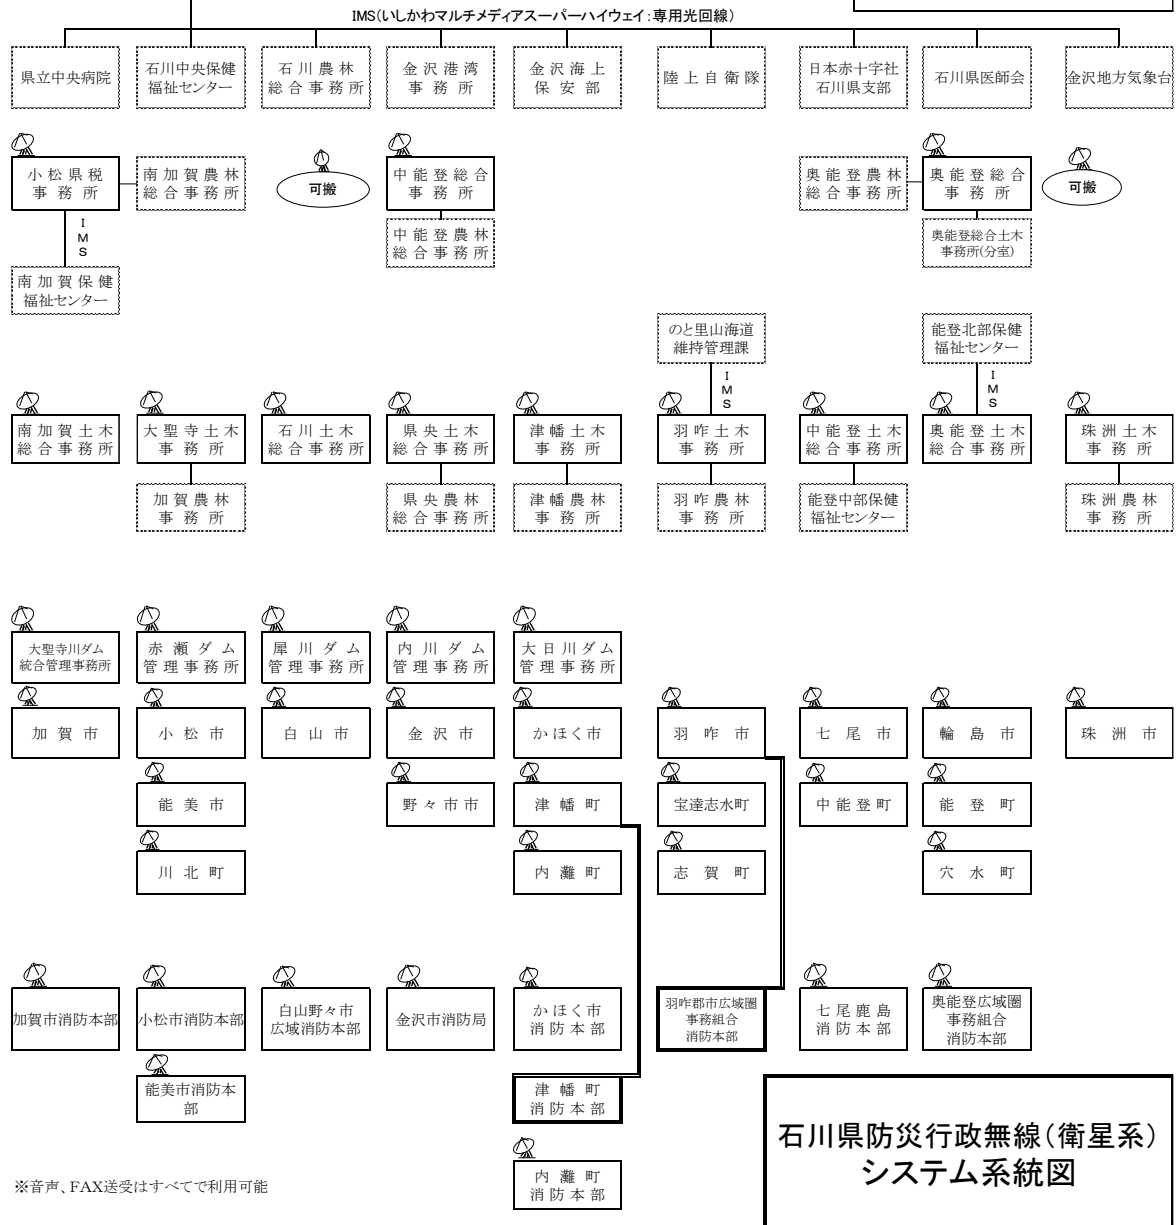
IMS(いしかわマルチメディアスーパーハイウェイ:専用光回線)

県立中央病院

石川中央保健福祉センター

石川農林総合事務所

金沢港湾事務所

金沢海上保安部

陸上自衛隊

日本赤十字社石川県支部

石川県医師会

金沢地方気象台

小松県税事務所

南加賀農林総合事務所

IMS

南加賀保健福祉センター

可搬

中能登総合事務所

中能登農林総合事務所

奥能登農林総合事務所

奥能登総合事務所

可搬

奥能登総合土木事務所(分室)

のと里山海道維持管理課

IMS

能登北部保健福祉センター

IMS

南加賀土木総合事務所

大聖寺土木事務所

加賀農林事務所

石川土木総合事務所

県央土木総合事務所

県央農林総合事務所

津幡土木事務所

津幡農林事務所

羽咋土木事務所

羽咋農林事務所

中能登土木事務所

能登中部保健福祉センター

奥能登土木総合事務所

珠洲土木事務所

珠洲農林事務所

大聖寺川ダム統合管理事務所

赤瀬ダム管理事務所

犀川ダム管理事務所

内川ダム管理事務所

大日川ダム管理事務所

加賀市

小松市

能美市

川北町

白山市

金沢市

野々市市

かほく市

津幡町

内灘町

羽咋市

宝達志水町

志賀町

七尾市

中能登町

輪島市

能登町

穴水町

珠洲市

加賀市消防本部

小松市消防本部

能美市消防本部

白山野々市広域消防本部

金沢市消防局

かほく市消防本部

津幡町消防本部

内灘町消防本部

羽咋郡市広域圏事務組合消防本部

七尾鹿島消防本部

奥能登広域圏事務組合消防本部

※音声、FAX送受はすべてで利用可能

石川県防災行政無線(衛星系)
システム系統図